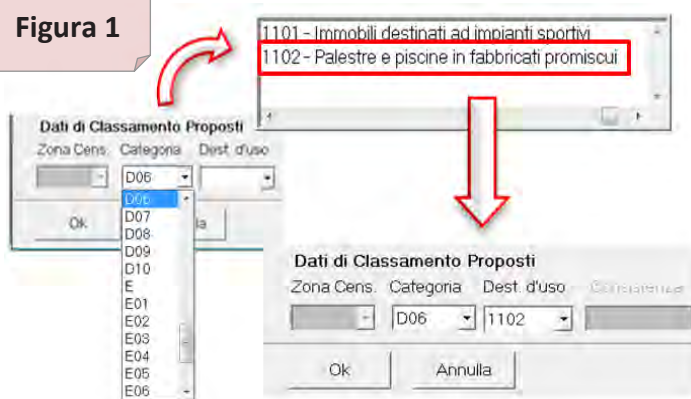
Figura 1

1101 - Immobili destinati ad impianti sportivi
1102 - Palestre e piscine in fabbricati promiscui

Dati di Classamento Proposti
Zona Cens. Categoria Dest. d'uso
D06
D06
D07
D08
D09
D10
E
E01
E02
E03
E04
E05
E06
Ok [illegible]la

Dati di Classamento Proposti
Zona Cens. Categoria Dest. d'uso Consistenza
D06 1102
Ok Annulla